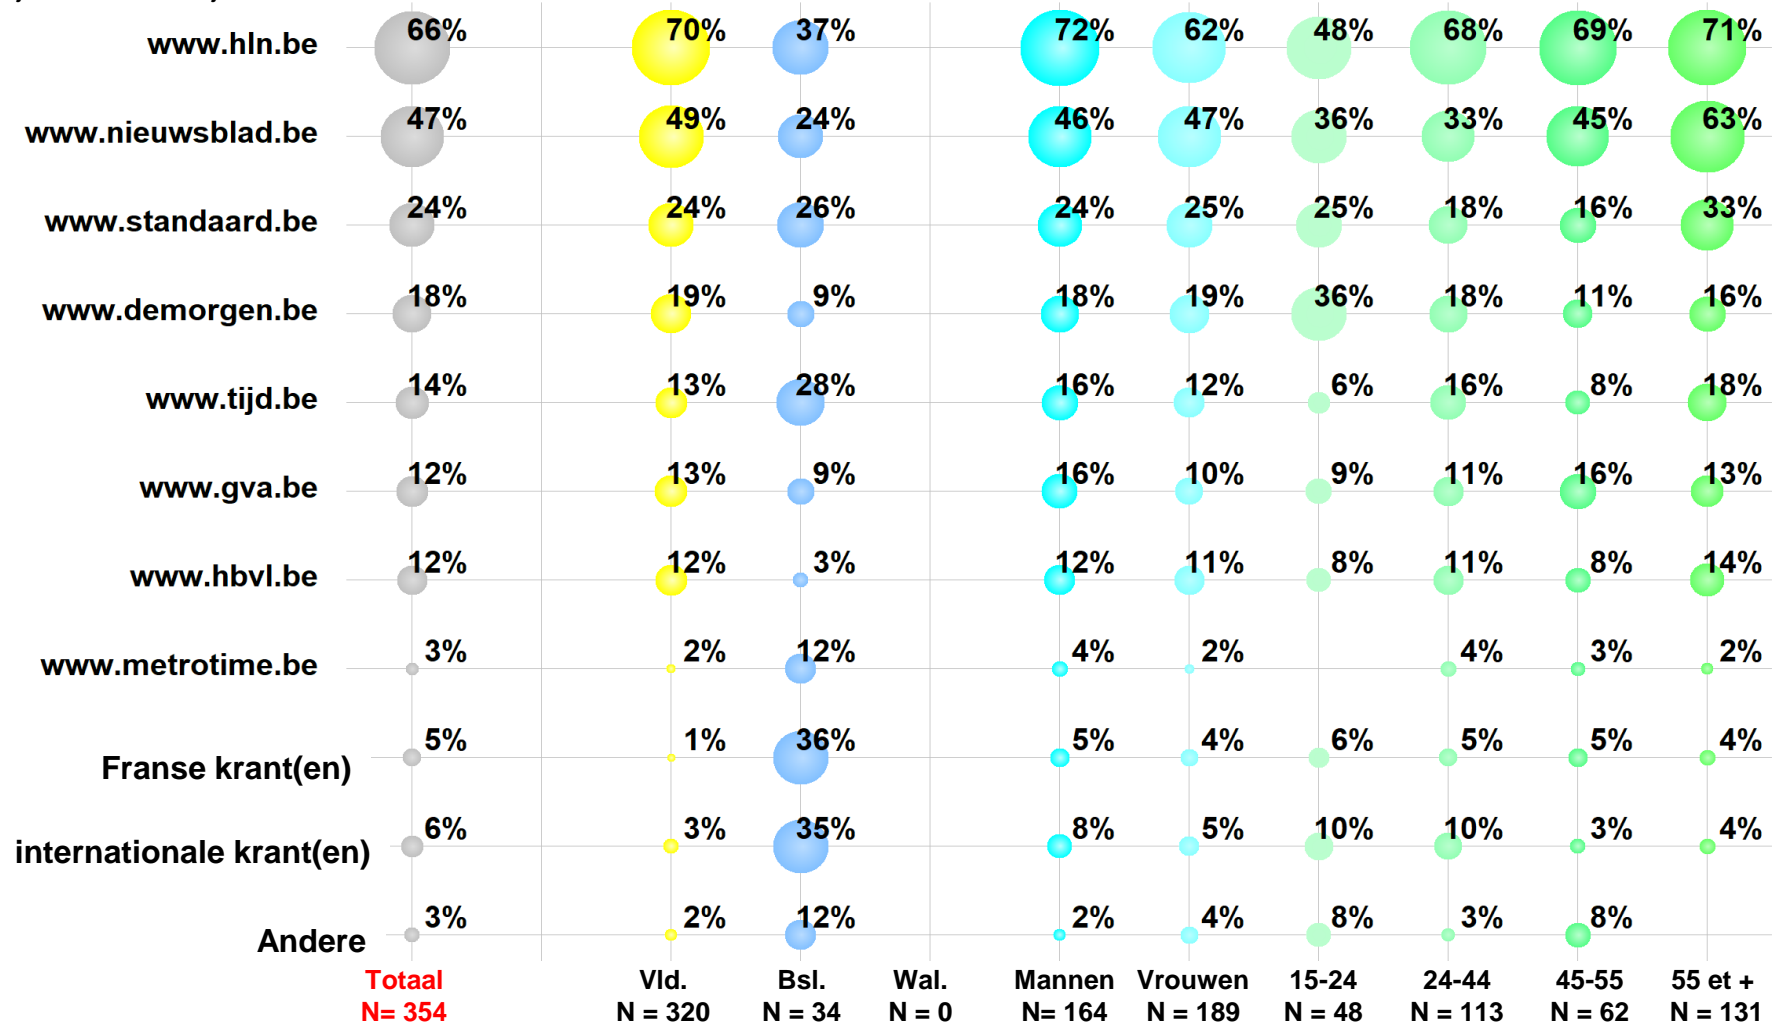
|  | Totaal N= 354 | Vld. N = 320 | Bsl. N = 34 | Wal. N = 0 | Mannen N= 164 | Vrouwen N = 189 | 15-24 N = 48 | 24-44 N = 113 | 45-55 N = 62 | 55 et + N = 131 |
|---|---|---|---|---|---|---|---|---|---|---|
| www.hln.be | 66% | 70% | 37% |  | 72% | 62% | 48% | 68% | 69% | 71% |
| www.nieuwsblad.be | 47% | 49% | 24% |  | 46% | 47% | 36% | 33% | 45% | 63% |
| www.standaard.be | 24% | 24% | 26% |  | 24% | 25% | 25% | 18% | 16% | 33% |
| www.demorgen.be | 18% | 19% | 9% |  | 18% | 19% | 36% | 18% | 11% | 16% |
| www.tijd.be | 14% | 13% | 28% |  | 16% | 12% | 6% | 16% | 8% | 18% |
| www.gva.be | 12% | 13% | 9% |  | 16% | 10% | 9% | 11% | 16% | 13% |
| www.hbvl.be | 12% | 12% | 3% |  | 12% | 11% | 8% | 11% | 8% | 14% |
| www.metrotime.be | 3% | 2% | 12% |  | 4% | 2% |  | 4% | 3% | 2% |
| Franse krant(en) | 5% | 1% | 36% |  | 5% | 4% | 6% | 5% | 5% | 4% |
| internationale krant(en) | 6% | 3% | 35% |  | 8% | 5% | 10% | 10% | 3% | 4% |
| Andere | 3% | 2% | 12% |  | 2% | 4% | 8% | 3% | 8% |  |